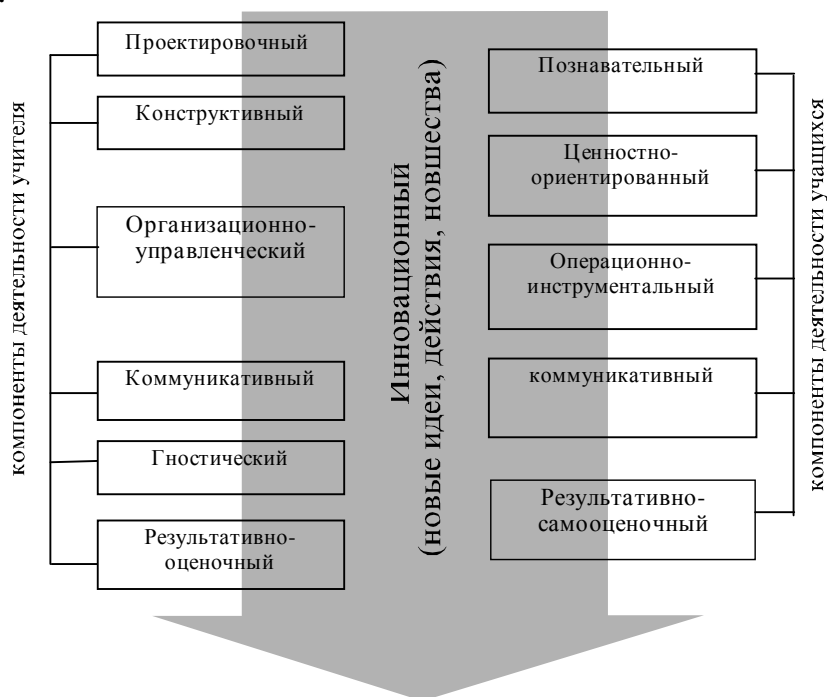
компоненты деятельности учителя

Проектировочный

Конструктивный

Организационно-управленческий

Коммуникативный

Гностический

Результативно-оценочный

Инновационный
(новые идеи, действия, новшества)

Познавательный

Ценностно-ориентированный

Операционно-инструментальный

коммуникативный

Результативно-самооценочный

компоненты деятельности учащихся